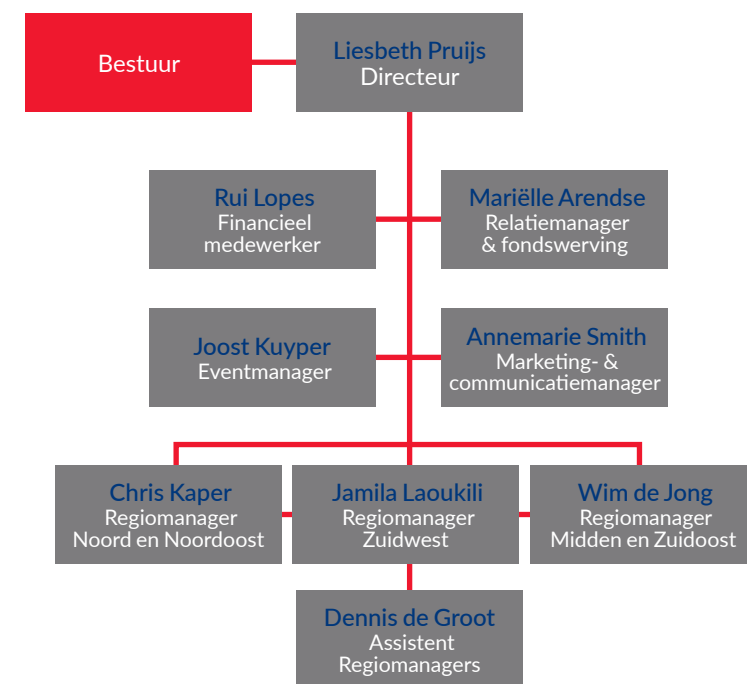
Bestuur

Liesbeth Pruijs
Directeur

Rui Lopes
Financieel medewerker

Mariëlle Arendse
Relatiemanager & fondswerving

Joost Kuyper
Eventmanager

Annemarie Smith
Marketing- & communicatiemanager

Chris Kaper
Regiomanager Noord en Noordoost

Jamila Laoukili
Regiomanager Zuidwest

Wim de Jong
Regiomanager Midden en Zuidoost

Dennis de Groot
Assistent Regiomanagers